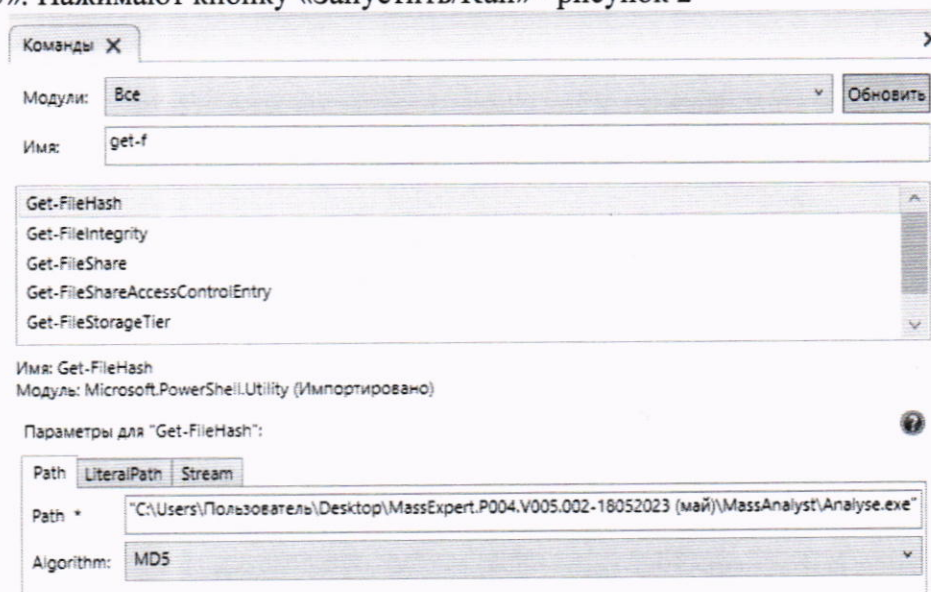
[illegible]». Нажимают кнопку «Запустить/Run» - рисунок 2

Команды X

Модули: Все

Обновить

Имя: get-f

Get-FileHash
Get-FileIntegrity
Get-FileShare
Get-FileShareAccessControlEntry
Get-FileStorageTier

Имя: Get-FileHash
Модуль: Microsoft.PowerShell.Utility (Импортировано)

Параметры для "Get-FileHash":

Path | LiteralPath | Stream

Path * "C:\Users\Пользователь\Desktop\MassExpert.P004.V005.002-18052023 (май)\MassAnalyst\Analyse.exe"

Algorithm: MD5